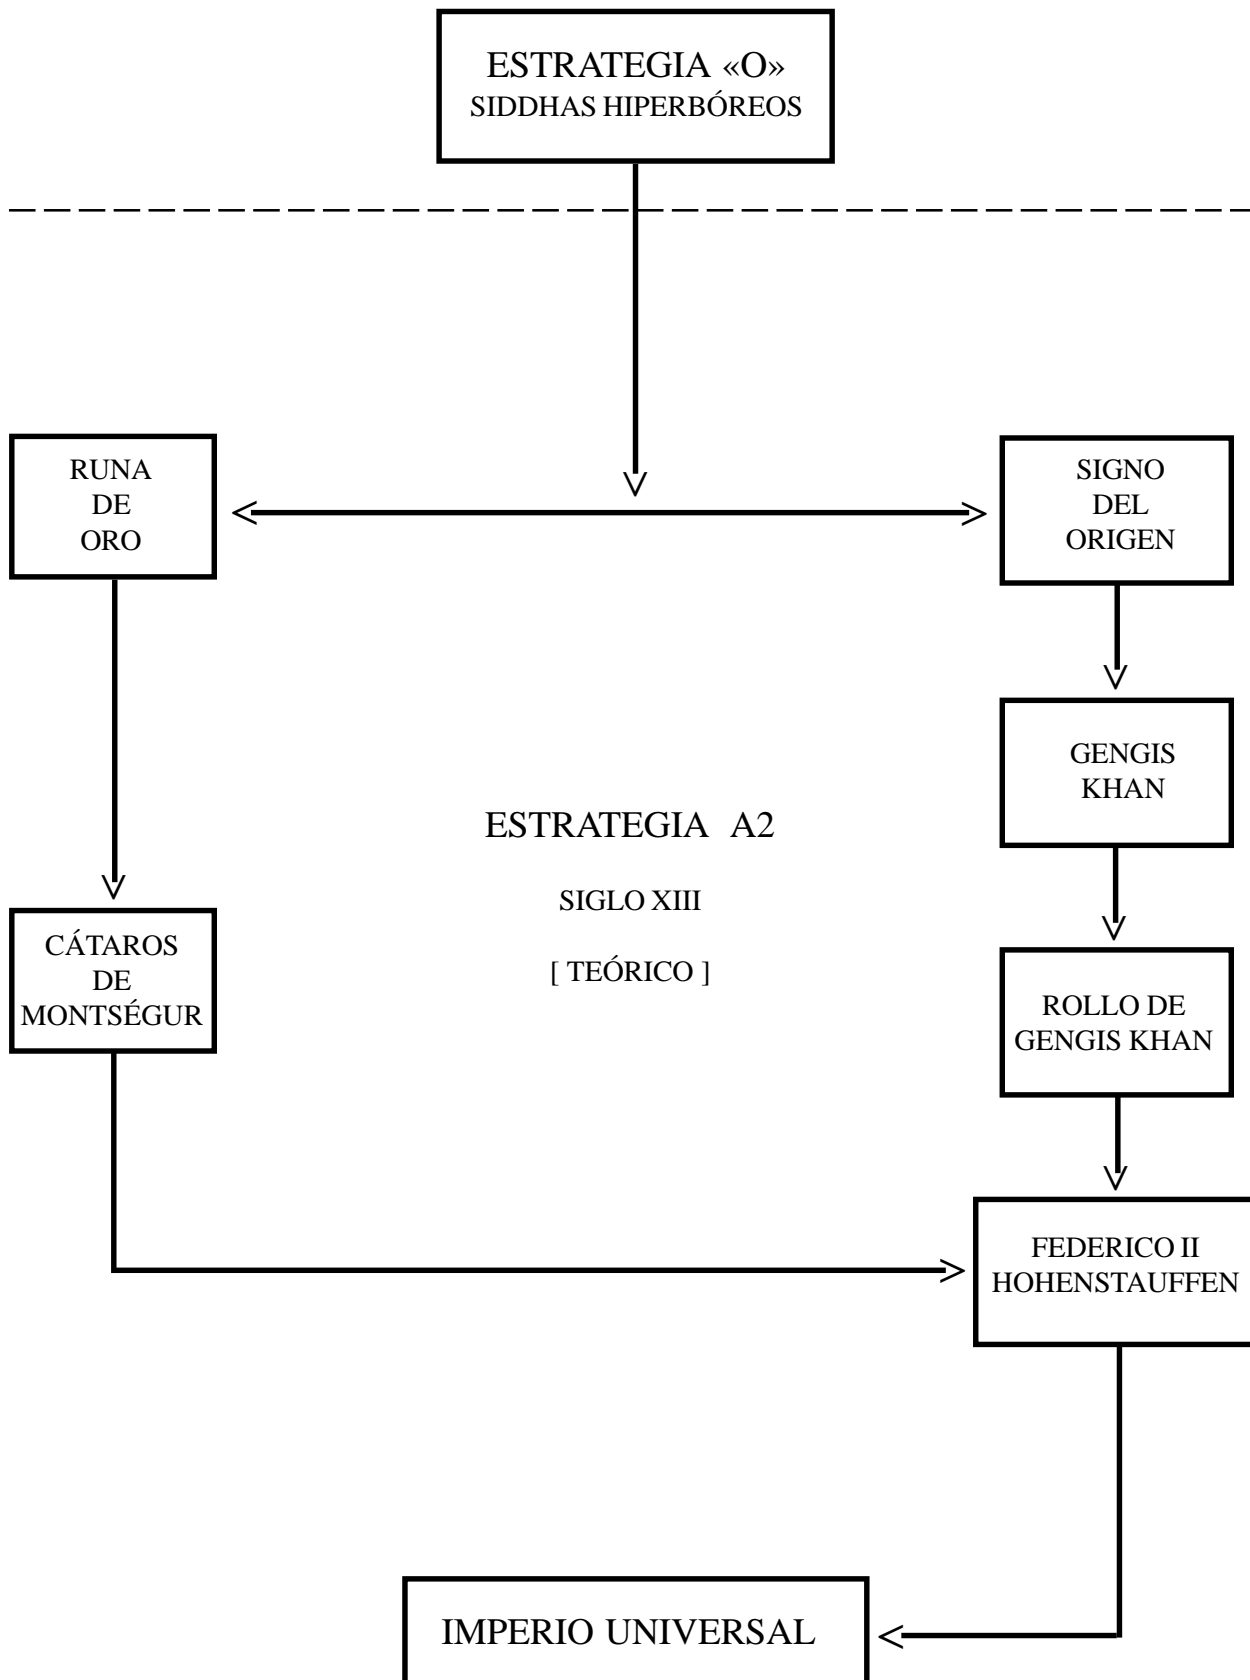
ESTRATEGIA «O»
SIDDHAS HIPERBÓREOS

RUNA
DE
ORO

SIGNO
DEL
ORIGEN

GENGIS
KHAN

ESTRATEGIA A2

SIGLO XIII

[ TEÓRICO ]

CÁTAROS
DE
MONTSÉGUR

ROLLO DE
GENGIS KHAN

FEDERICO II
HOHENSTAUFFEN

IMPERIO UNIVERSAL